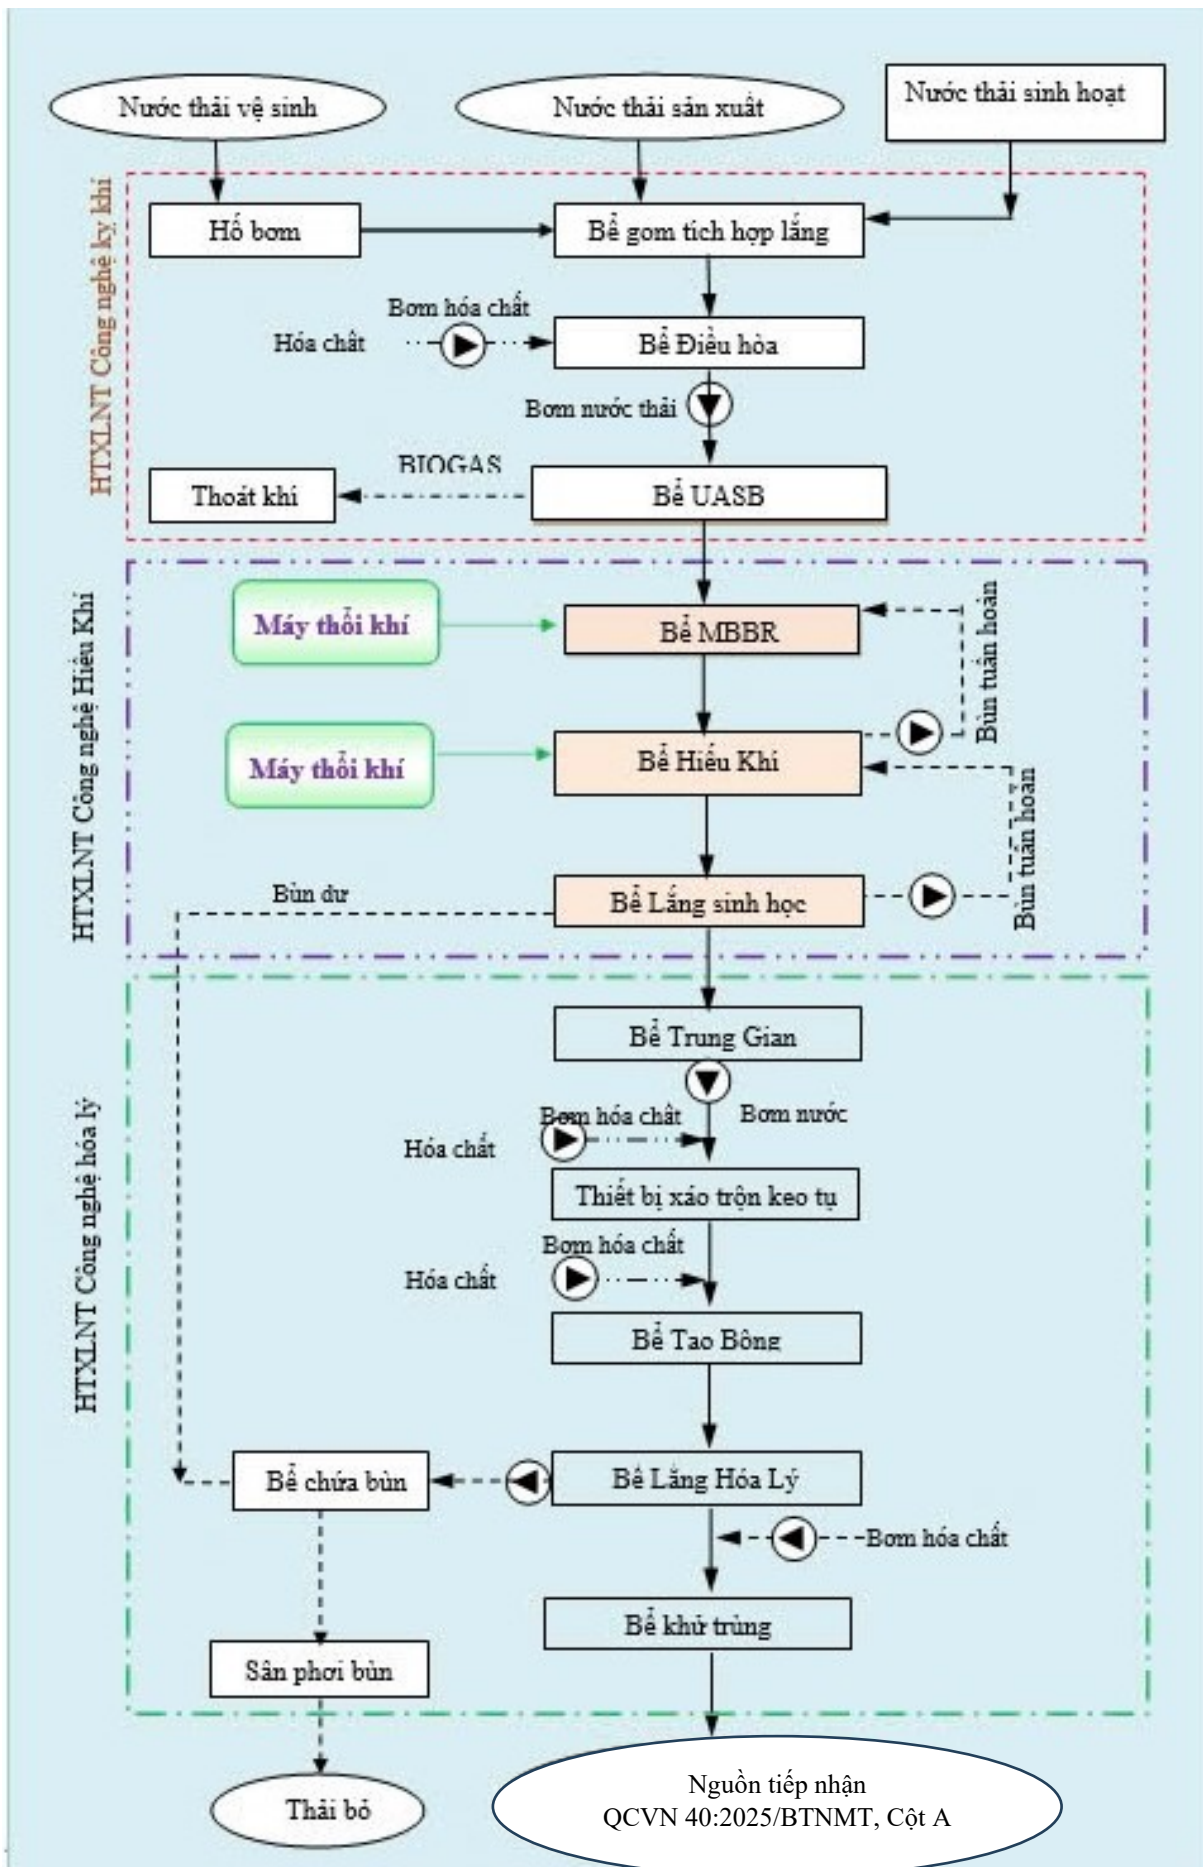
Nước thải vệ sinh

Nước thải sản xuất

Nước thải sinh hoạt

HTXLNT Công nghệ kỵ khí

Hố bơm

Bể gom tích hợp lắng

Bơm hóa chất

Hóa chất

Bể Điều hòa

Bơm nước thải

BIOGAS

Thoát khí

Bể UASB

HTXLNT Công nghệ Hiếu Khí

Máy thổi khí

Bể MBBR

Bùn tuần hoàn

Máy thổi khí

Bể Hiếu Khí

Bùn tuần hoàn

Bùn dư

Bể Lắng sinh học

HTXLNT Công nghệ hóa lý

Bể Trung Gian

Bơm hóa chất

Bơm nước

Hóa chất

Thiết bị xáo trộn keo tụ

Bơm hóa chất

Hóa chất

Bể Tạo Bông

Bể chứa bùn

Bể Lắng Hóa Lý

Bơm hóa chất

Bể khử trùng

Sân phơi bùn

Thải bỏ

Nguồn tiếp nhận
QCVN 40:2025/BTNMT, Cột A